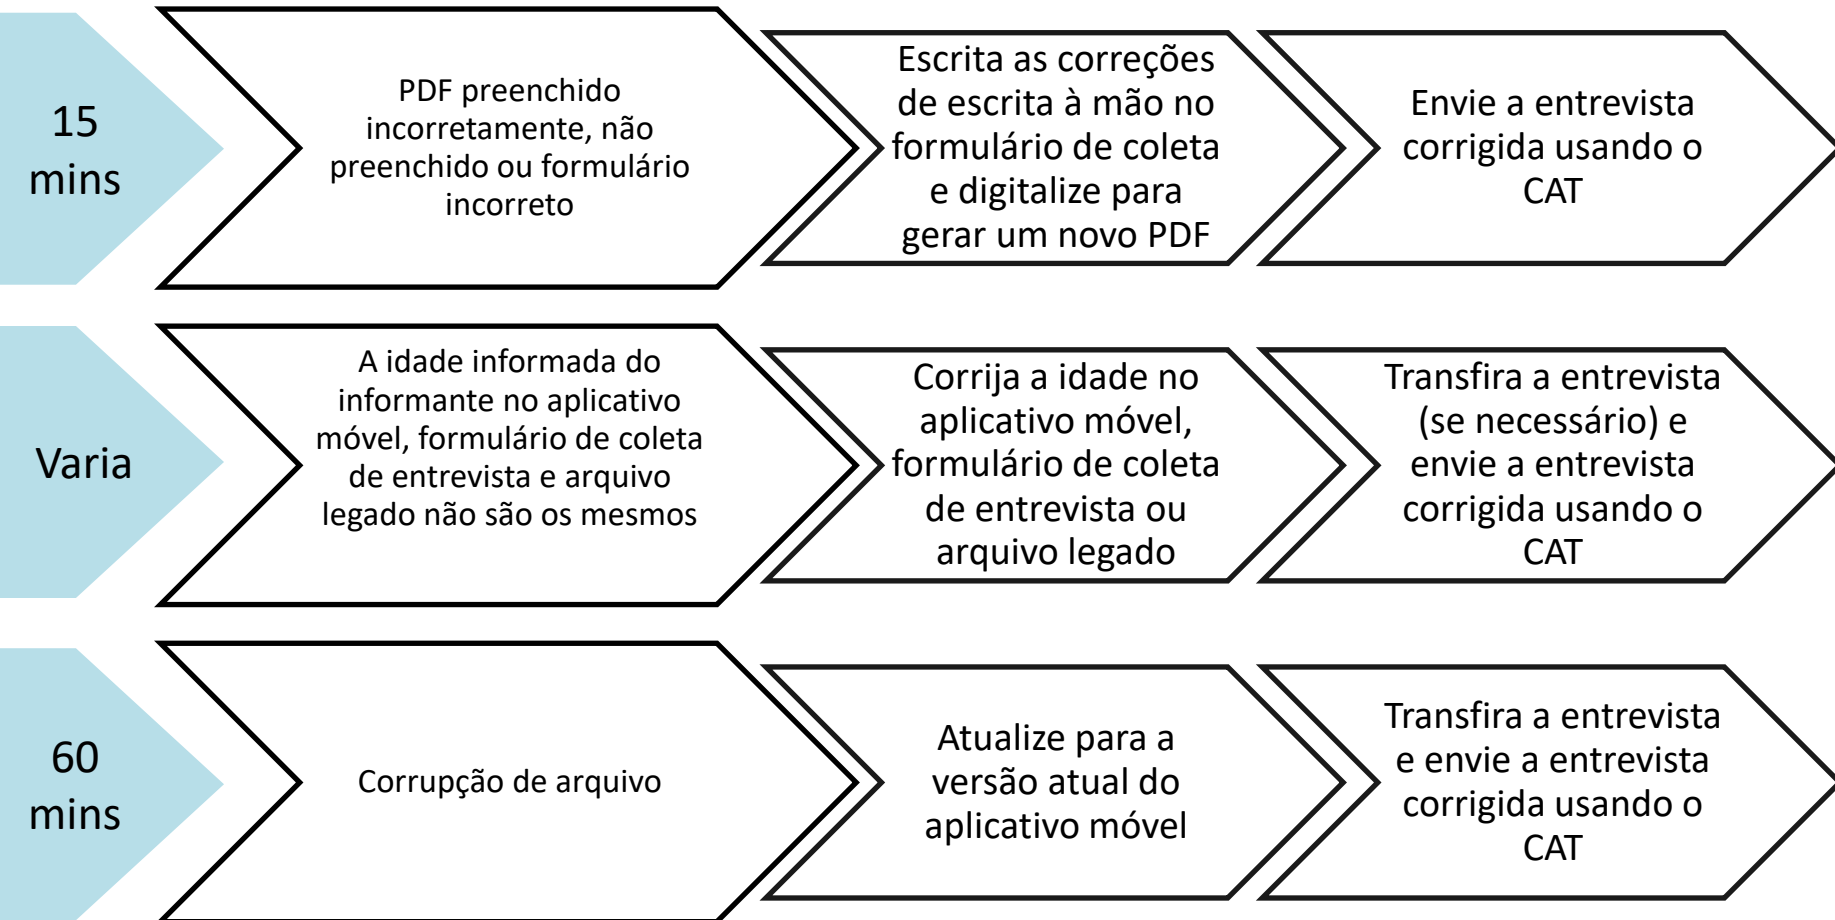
15 mins

PDF preenchido incorretamente, não preenchido ou formulário incorreto

Escrita as correções de escrita à mão no formulário de coleta e digitalize para gerar um novo PDF

Envie a entrevista corrigida usando o CAT

Varia

A idade informada do informante no aplicativo móvel, formulário de coleta de entrevista e arquivo legado não são os mesmos

Corrija a idade no aplicativo móvel, formulário de coleta de entrevista ou arquivo legado

Transfira a entrevista (se necessário) e envie a entrevista corrigida usando o CAT

60 mins

Corrupção de arquivo

Atualize para a versão atual do aplicativo móvel

Transfira a entrevista e envie a entrevista corrigida usando o CAT